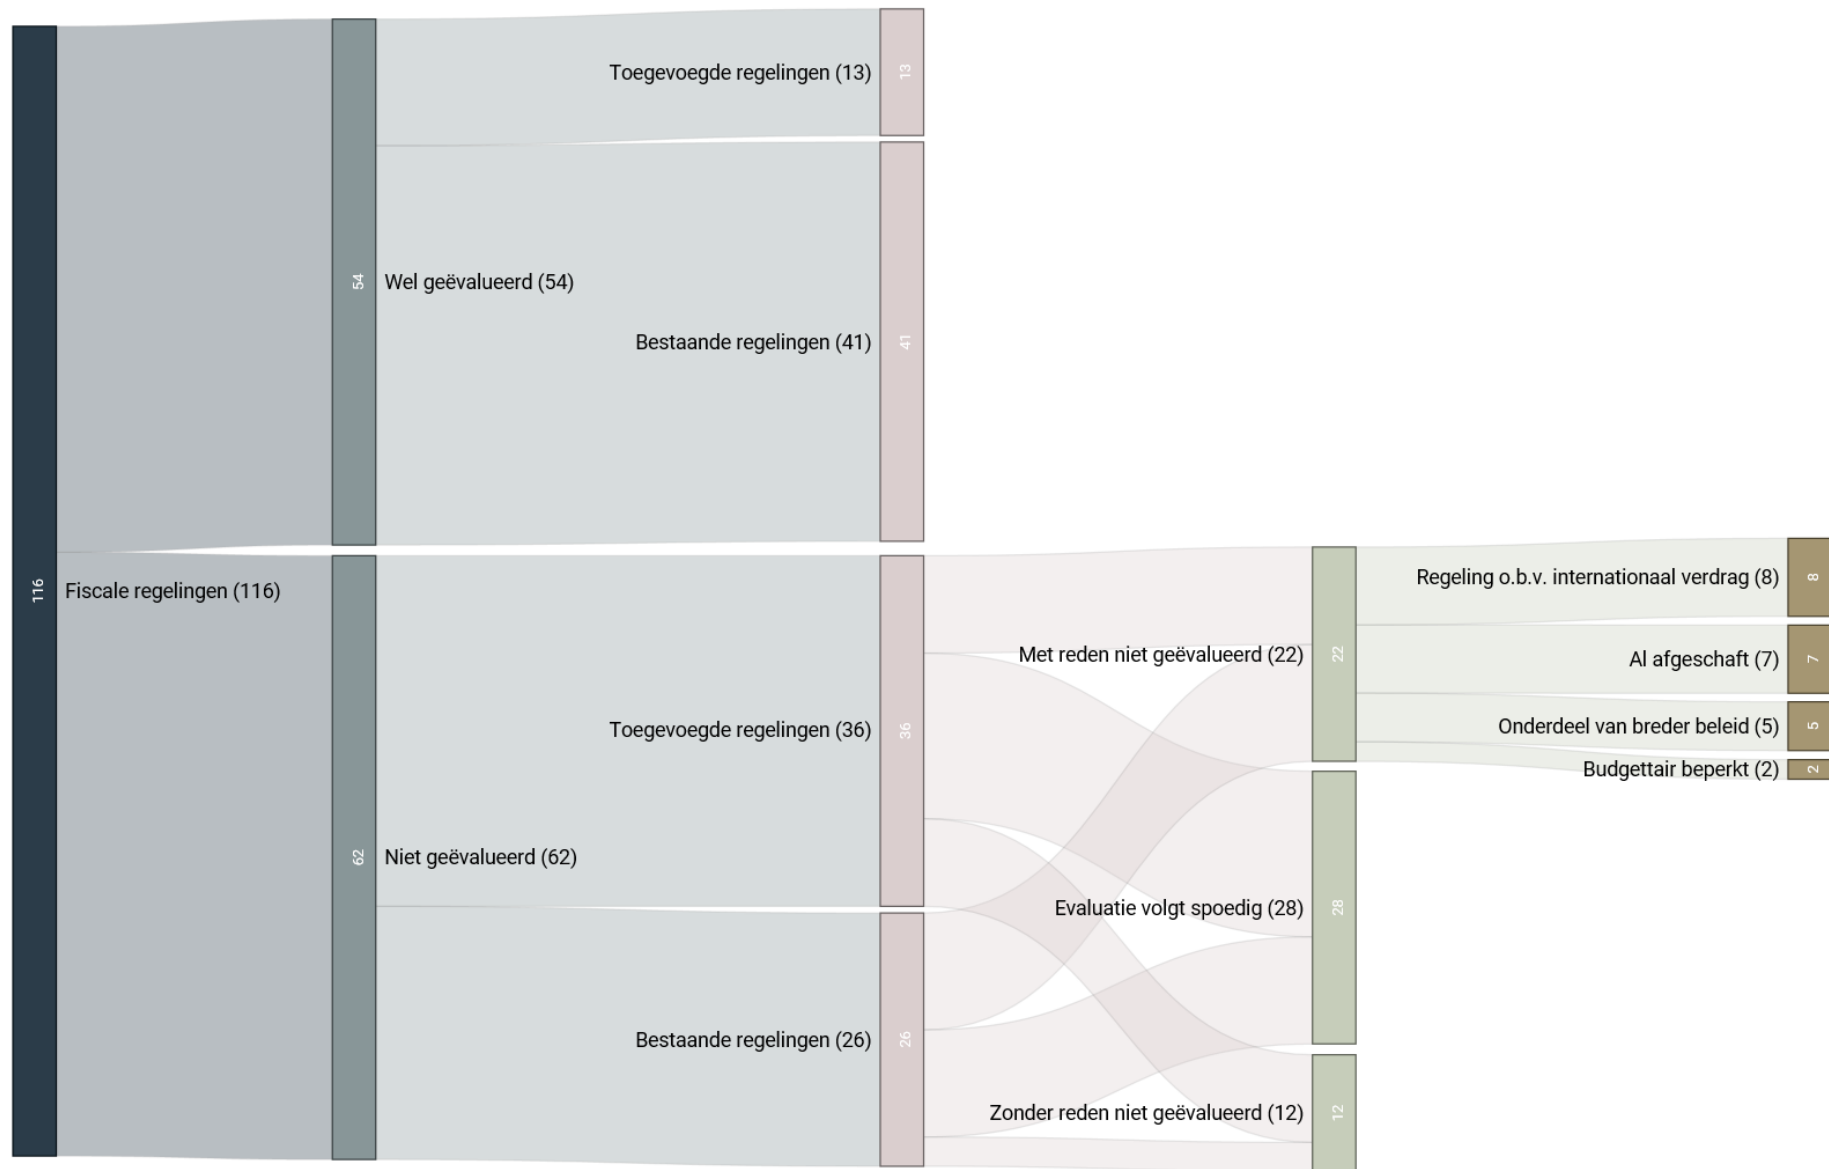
116
Fiscale regelingen (116)
54
Wel geëvalueerd (54)
62
Niet geëvalueerd (62)
13
Toegevoegde regelingen (13)
41
Bestaande regelingen (41)
36
Toegevoegde regelingen (36)
26
Bestaande regelingen (26)
22
Met reden niet geëvalueerd (22)
28
Evaluatie volgt spoedig (28)
12
Zonder reden niet geëvalueerd (12)
8
Regeling o.b.v. internationaal verdrag (8)
7
Al afgeschaft (7)
5
Onderdeel van breder beleid (5)
2
Budgettair beperkt (2)